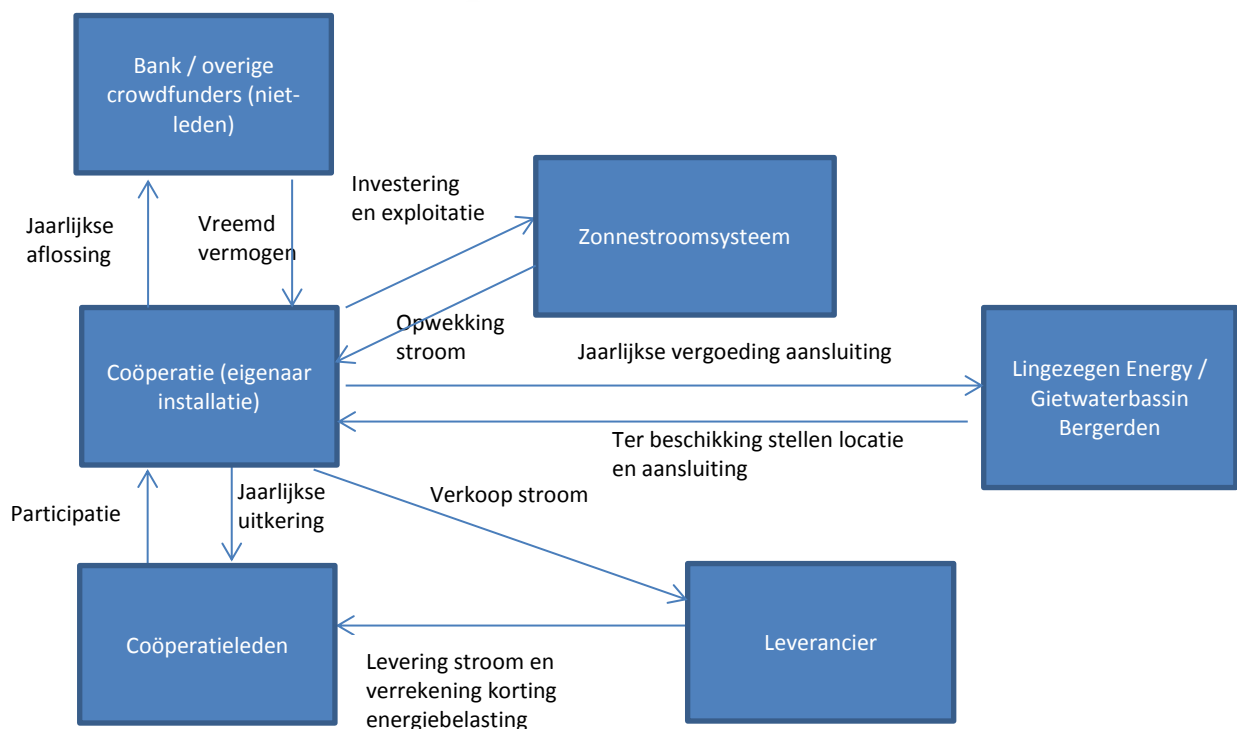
Bank / overige crowdfunders (niet-leden)

Jaarlijkse aflossing

Vreemd vermogen

Investering en exploitatie

Zonnestroomsysteem

Opwekking stroom

Coöperatie (eigenaar installatie)

Jaarlijkse vergoeding aansluiting

Lingezegen Energy / Gietwaterbassin Bergerden

Ter beschikking stellen locatie en aansluiting

Verkoop stroom

Participatie

Jaarlijkse uitkering

Coöperatieleden

Leverancier

Levering stroom en verrekening korting energiebelasting